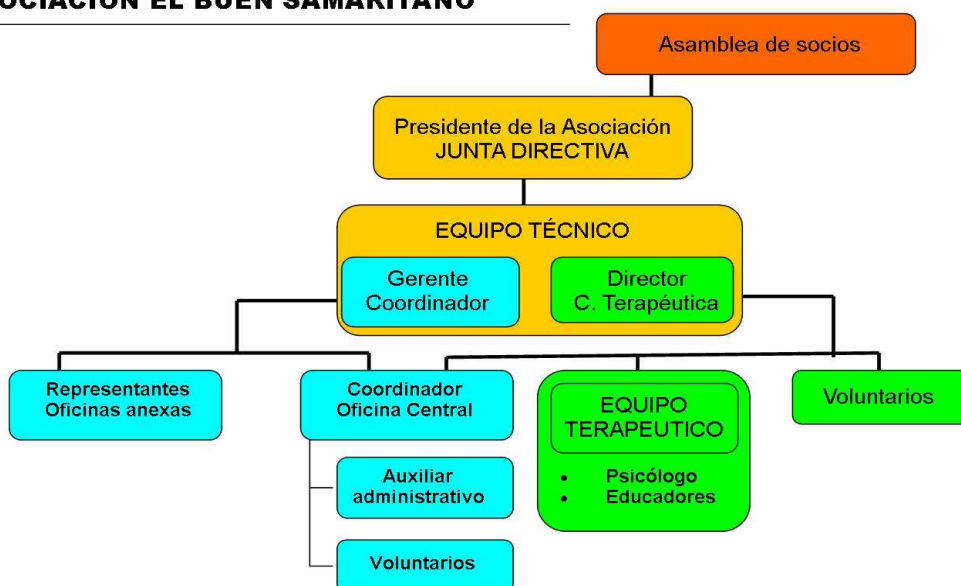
OCIACIÓN EL BUEN SAMARITANO

Asamblea de socios

Presidente de la Asociación
JUNTA DIRECTIVA

EQUIPO TÉCNICO

Gerente
Coordinador

Director
C. Terapéutica

Representantes
Oficinas anexas

Coordinador
Oficina Central

Auxiliar
administrativo

Voluntarios

EQUIPO
TERAPEUTICO

- Psicólogo
- Educadores

Voluntarios